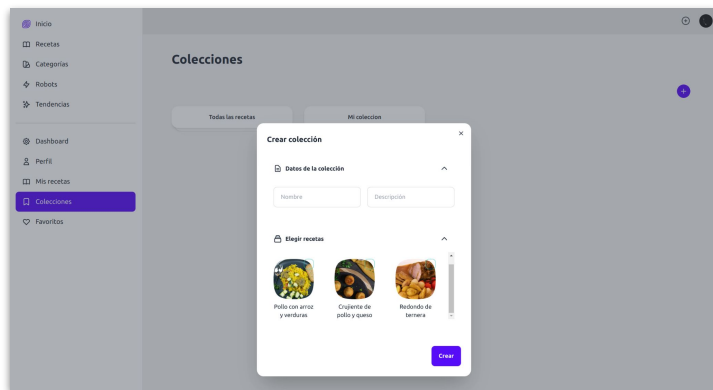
Inicio
Recetas
Categorías
Robots
Tendencias

Dashboard
Perfil
Mis recetas
Colecciones
Favoritos

Colecciones

Todas las recetas
Mi coleccion

Crear colección
×
Datos de la colección
Nombre
Descripción

Elegir recetas
Pollo con arroz y verduras
Crujiente de pollo y queso
Redondo de ternera

Crear